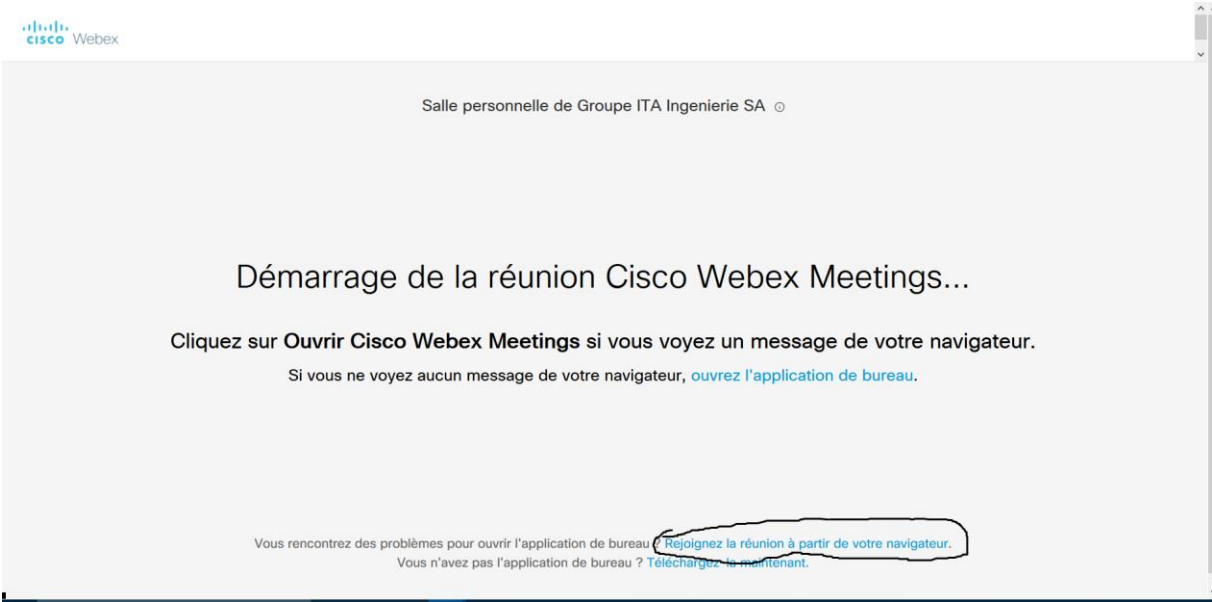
cisco Webex

Salle personnelle de Groupe ITA Ingenierie SA

Démarrage de la réunion Cisco Webex Meetings...

Cliquez sur **Ouvrir Cisco Webex Meetings** si vous voyez un message de votre navigateur.

Si vous ne voyez aucun message de votre navigateur, ouvrez l'application de bureau.

Vous rencontrez des problèmes pour ouvrir l'application de bureau ? Rejoignez la réunion à partir de votre navigateur.

Vous n'avez pas l'application de bureau ? Téléchargez-la maintenant.